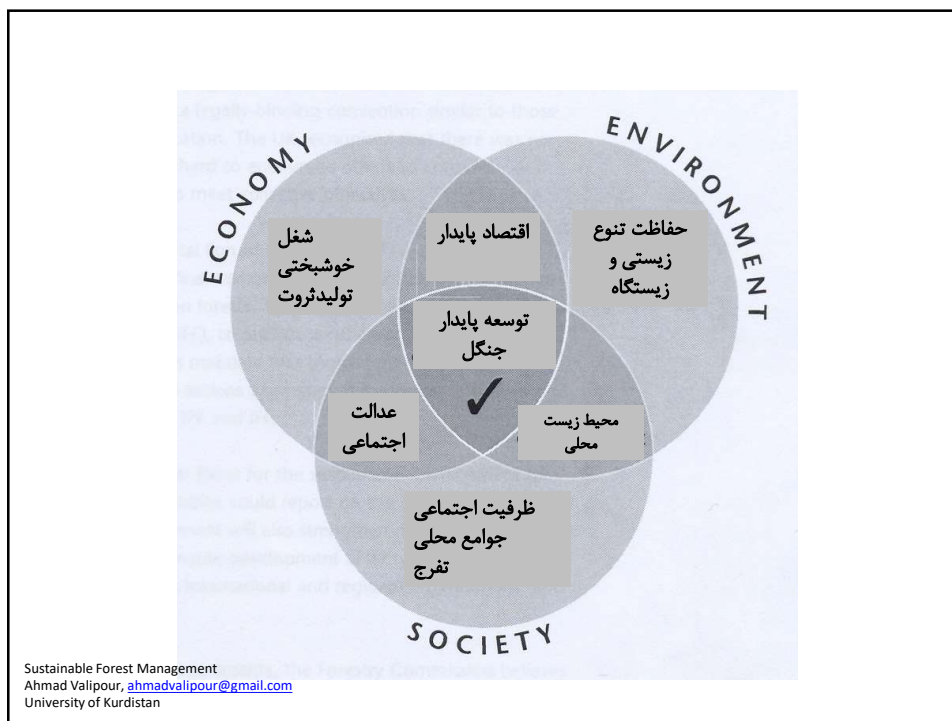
ECONOMY

ENVIRONMENT

شغل
خوشبختی
تولیدثروت

اقتصاد پایدار

حفاظت تنوع
زیستی و
زیستگاه

توسعه پایدار
جنگل

✓

عدالت
اجتماعی

محیط زیست
محلی

ظرفیت اجتماعی
جوامع محلی
تفرج

SOCIETY

Sustainable Forest Management
Ahmad Valipour, ahmadvalipour@gmail.com
University of Kurdistan